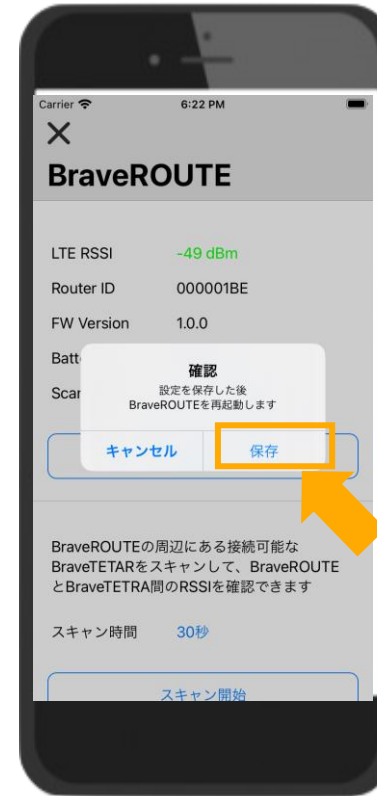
Carrier 6:22 PM

×

BraveROUTE

LTE RSSI -49 dBm

Router ID 000001BE

FW Version 1.0.0

Batt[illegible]

Scar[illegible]

確認
設定を保存した後
BraveROUTEを再起動します

キャンセル 保存

BraveROUTEの周辺にある接続可能なBraveTETARをスキャンして、BraveROUTEとBraveTETRA間のRSSIを確認できます

スキャン時間 30秒

スキャン開始